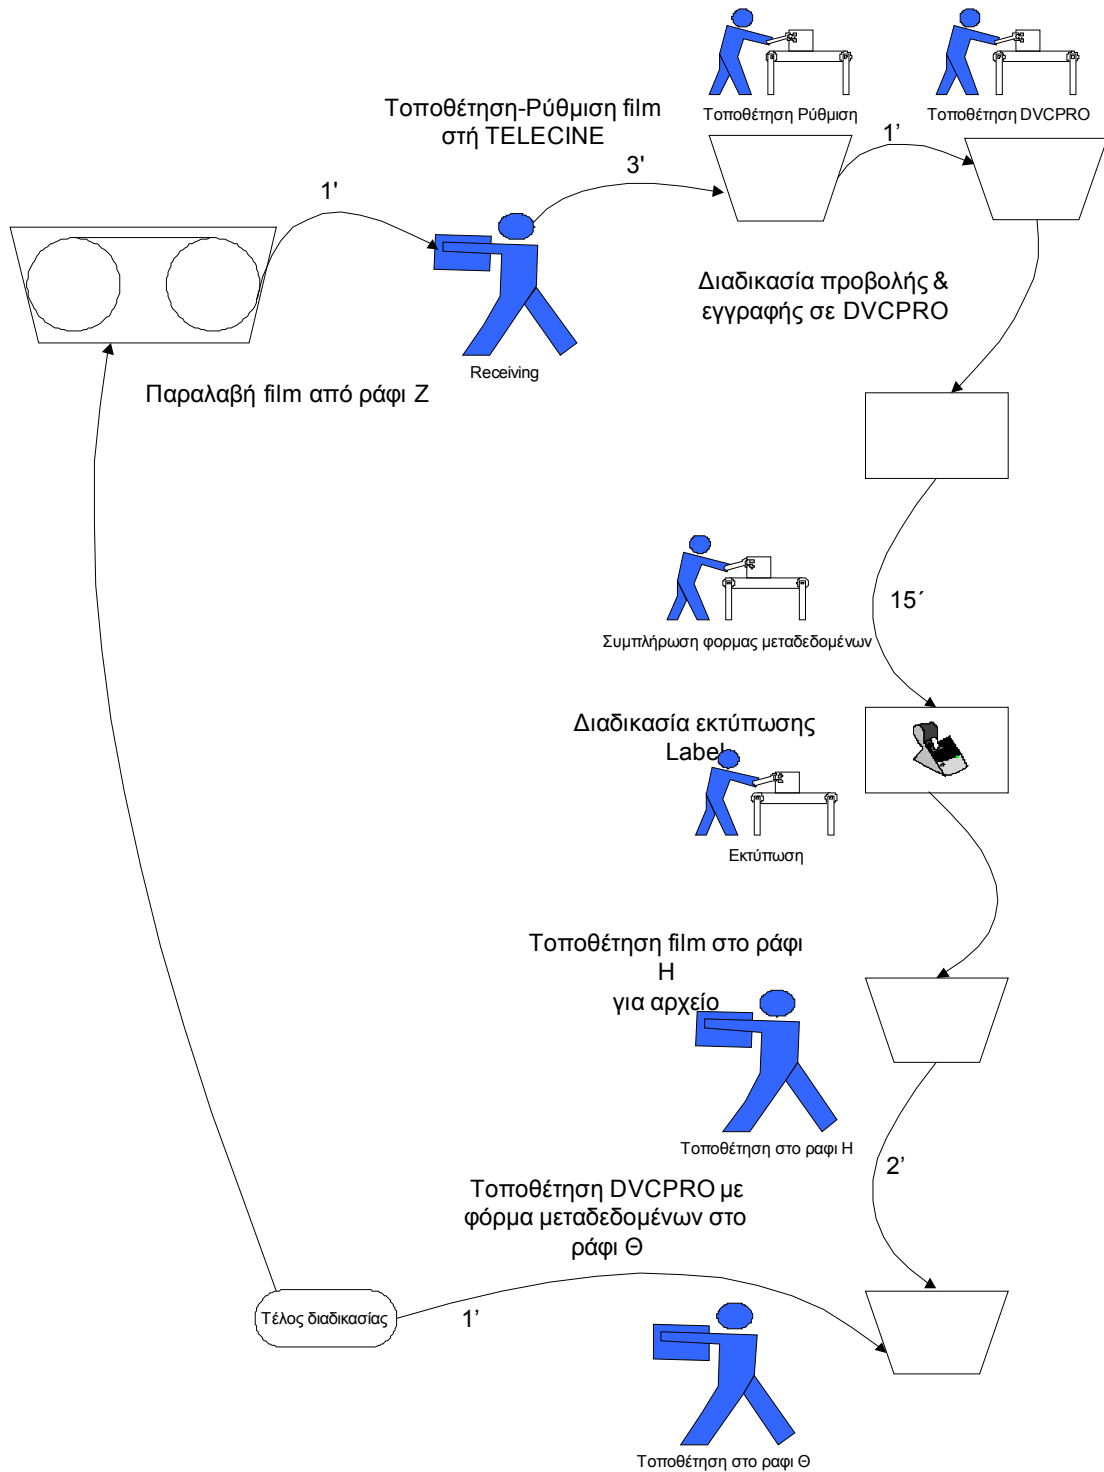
Τοποθέτηση Ρύθμιση

Τοποθέτηση DVCPRO

Τοποθέτηση-Ρύθμιση film στή TELECINE

1'

3'

1'

Διαδικασία προβολής & εγγραφής σε DVCPRO

Receiving

Παραλαβή film από ράφι Ζ

15΄

Συμπλήρωση φορμας μεταδεδομένων

Διαδικασία εκτύπωσης Label

Εκτύπωση

Τοποθέτηση film στο ράφι Η για αρχείο

Τοποθέτηση στο ραφι Η

2'

Τοποθέτηση DVCPRO με φόρμα μεταδεδομένων στο ράφι Θ

Τέλος διαδικασίας

1'

Τοποθέτηση στο ραφι Θ